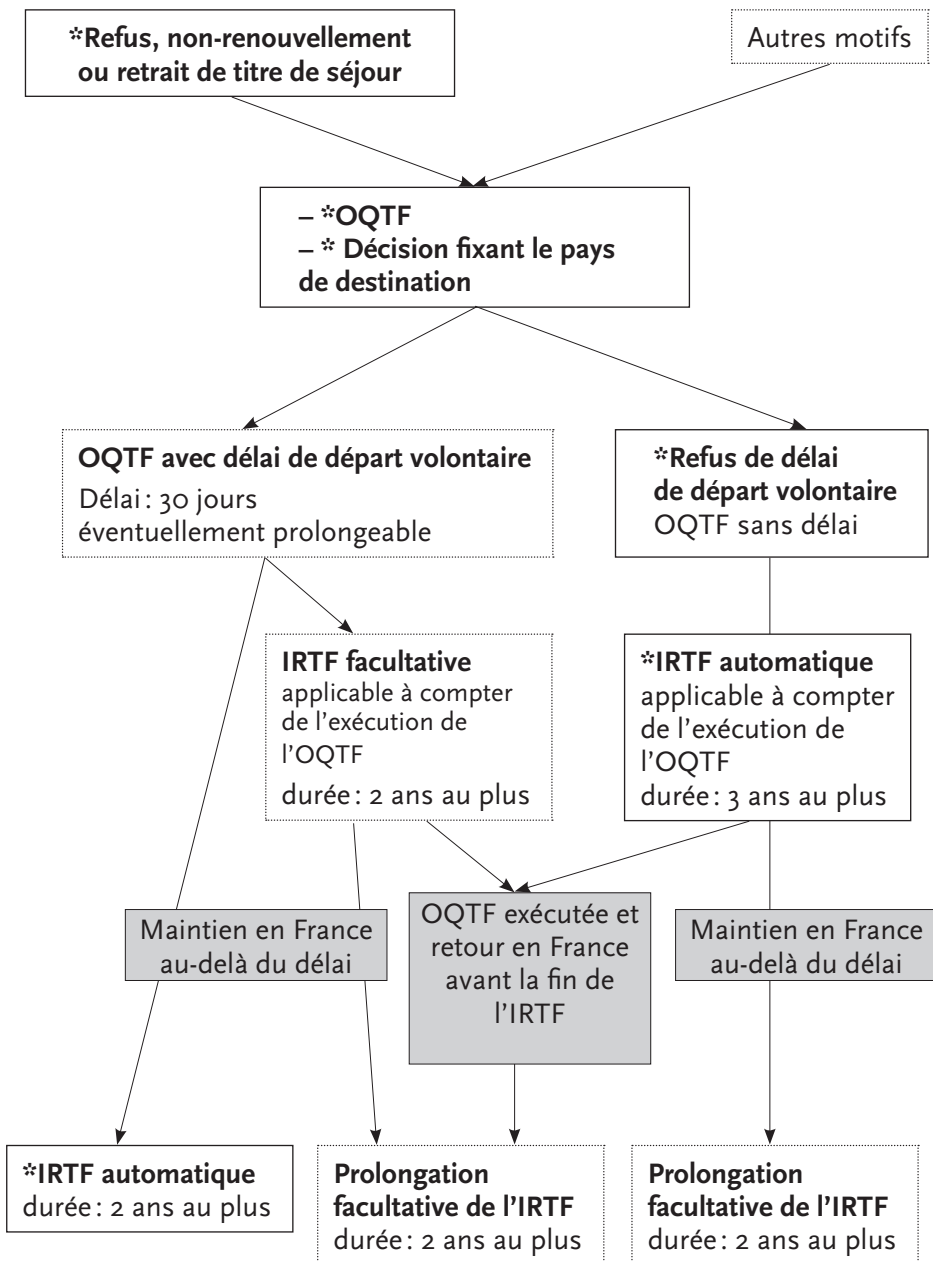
*Refus, non-renouvellement ou retrait de titre de séjour

Autres motifs

– *OQTF
– * Décision fixant le pays de destination

OQTF avec délai de départ volontaire
Délai : 30 jours
éventuellement prolongeable

*Refus de délai de départ volontaire
OQTF sans délai

IRTF facultative
applicable à compter de l'exécution de l'OQTF
durée : 2 ans au plus

*IRTF automatique
applicable à compter de l'exécution de l'OQTF
durée : 3 ans au plus

Maintien en France au-delà du délai

OQTF exécutée et retour en France avant la fin de l'IRTF

Maintien en France au-delà du délai

*IRTF automatique
durée : 2 ans au plus

Prolongation facultative de l'IRTF
durée : 2 ans au plus

Prolongation facultative de l'IRTF
durée : 2 ans au plus